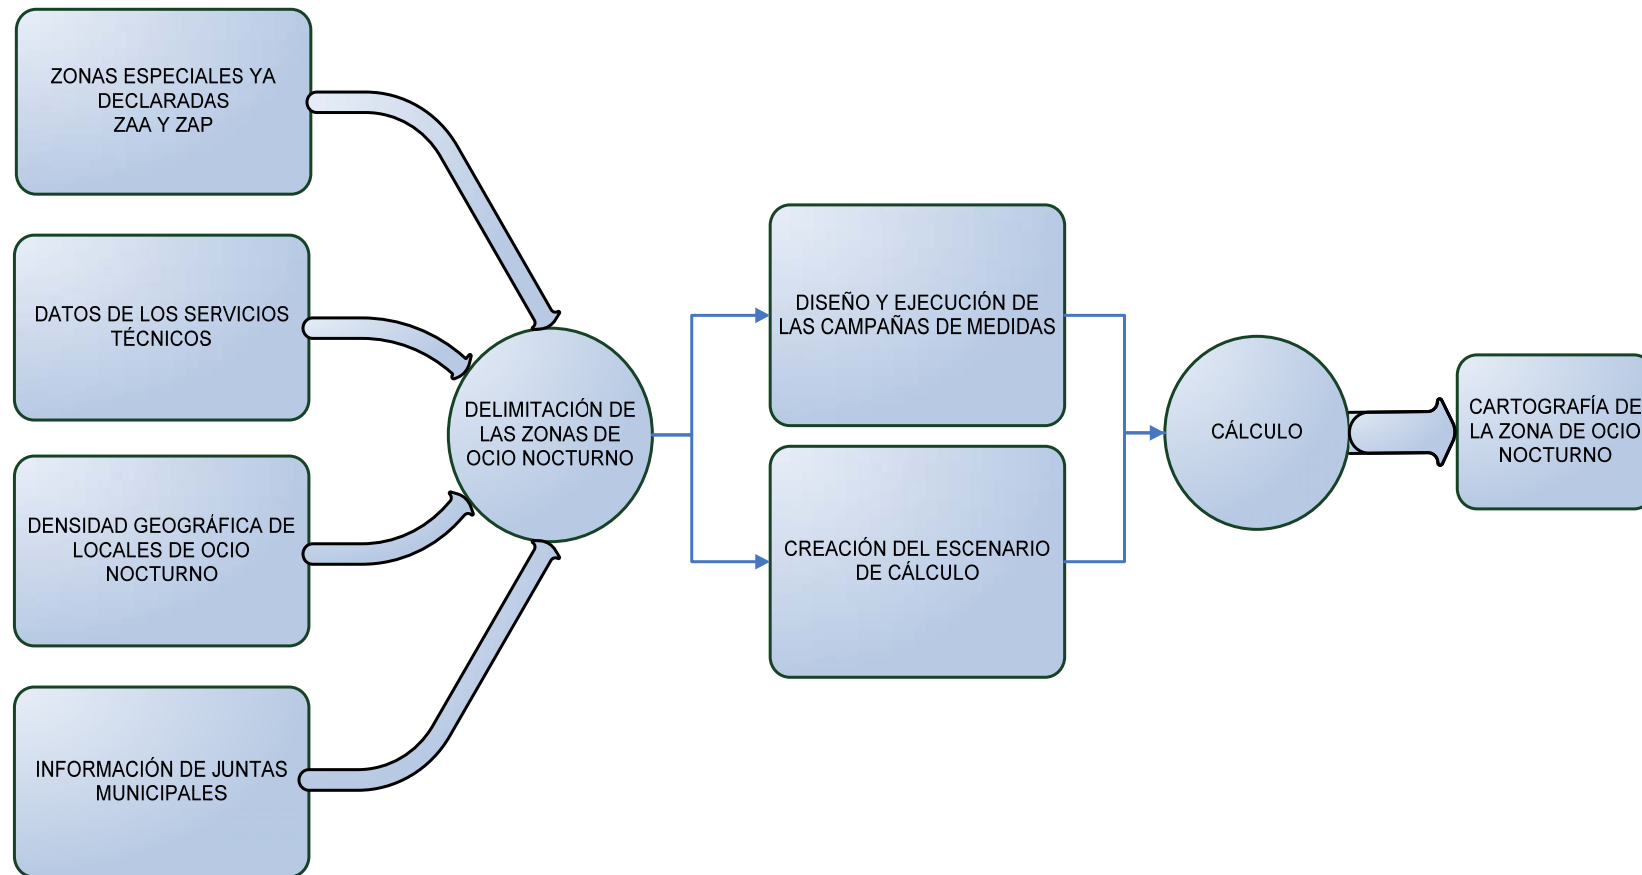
ZONAS ESPECIALES YA DECLARADAS ZAA Y ZAP

DATOS DE LOS SERVICIOS TÉCNICOS

DENSIDAD GEOGRÁFICA DE LOCALES DE OCIO NOCTURNO

INFORMACIÓN DE JUNTAS MUNICIPALES

DELIMITACIÓN DE LAS ZONAS DE OCIO NOCTURNO

DISEÑO Y EJECUCIÓN DE LAS CAMPAÑAS DE MEDIDAS

CREACIÓN DEL ESCENARIO DE CÁLCULO

CÁLCULO

CARTOGRAFÍA DE LA ZONA DE OCIO NOCTURNO